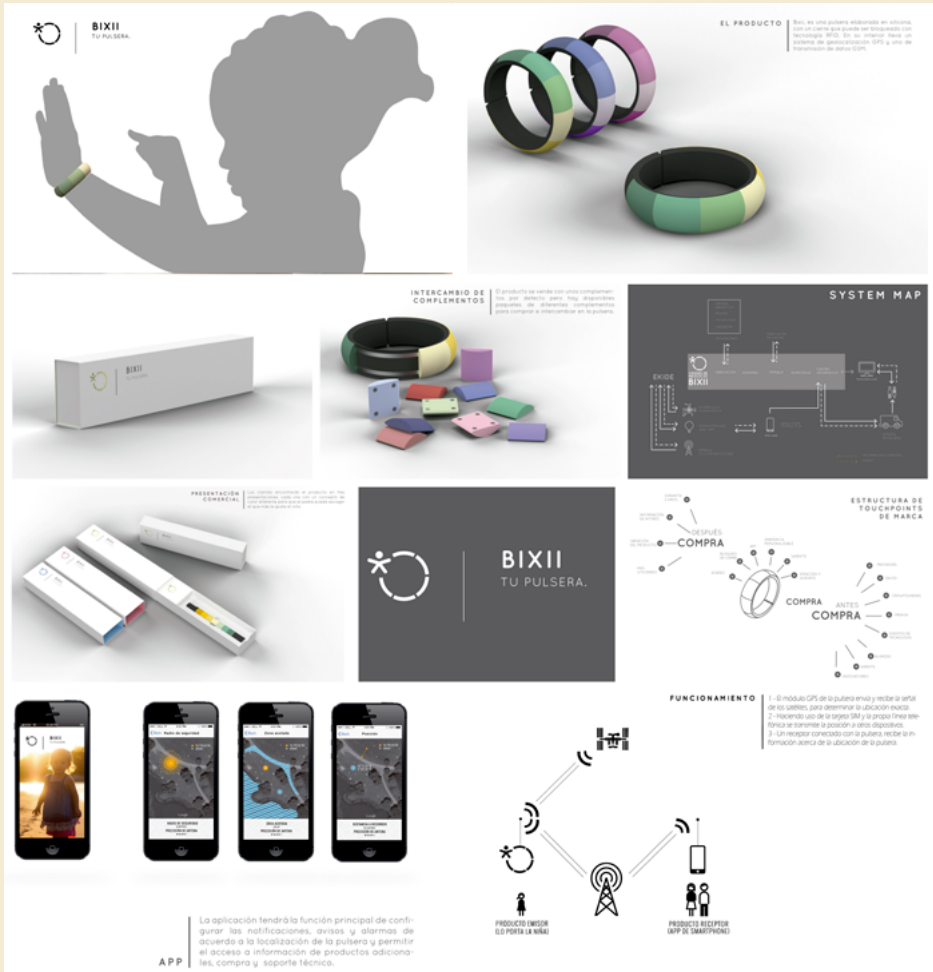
BIXII
TU PULSERA.

EL PRODUCTO

Bixi, es una pulsera elaborada en silicona, con un cierre que puede ser bloqueado con tecnología RFID. En su interior lleva un sistema de geolocalización (GPS) y uno de transmisión de datos (GSM).

BIXII

INTERCAMBIO DE COMPLEMENTOS

El producto se vende con unos complementos por defecto pero hay disponibles paquetes de diferentes complementos para comprar e intercambiar en la pulsera.

SYSTEM MAP

EKIDE

BIXII

PRESENTACIÓN COMERCIAL

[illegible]

BIXII
TU PULSERA.

ESTRUCTURA DE TOUCHPOINTS DE MARCA

DESPUÉS
COMPRA

COMPRA

ANTES
COMPRA

FUNCIONAMIENTO

1 - El módulo GPS de la pulsera envía y recibe la señal de los satélites, para determinar la ubicación exacta.
2 - Haciendo uso de la tarjeta SIM y la propia línea telefónica se transmite la posición a otros dispositivos.
3 - Un receptor conectado con la pulsera, recibe la información acerca de la ubicación de la pulsera.

BIXII

PRODUCTO EMISOR (LO PORTA LA NIÑA)

PRODUCTO RECEPTOR (APP DE SMARTPHONE)

APP

La aplicación tendrá la función principal de configurar las notificaciones, avisos y alarmas de acuerdo a la localización de la pulsera y permitir el acceso a información de productos adicionales, compra y soporte técnico.